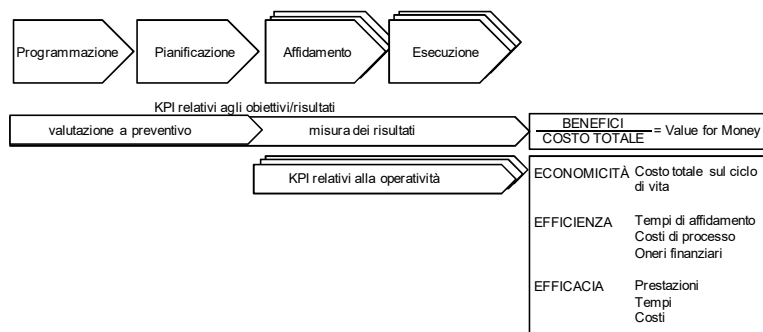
Programmazione Pianificazione Affidamento Esecuzione

KPI relativi agli obiettivi/risultati

valutazione a preventivo misura dei risultati

$\frac{\text{BENEFICI}}{\text{COSTO TOTALE}}$ = Value for Money

KPI relativi alla operatività

ECONOMICITÀ Costo totale sul ciclo di vita

EFFICIENZA Tempi di affidamento
Costi di processo
Oneri finanziari

EFFICACIA Prestazioni
Tempi
Costi